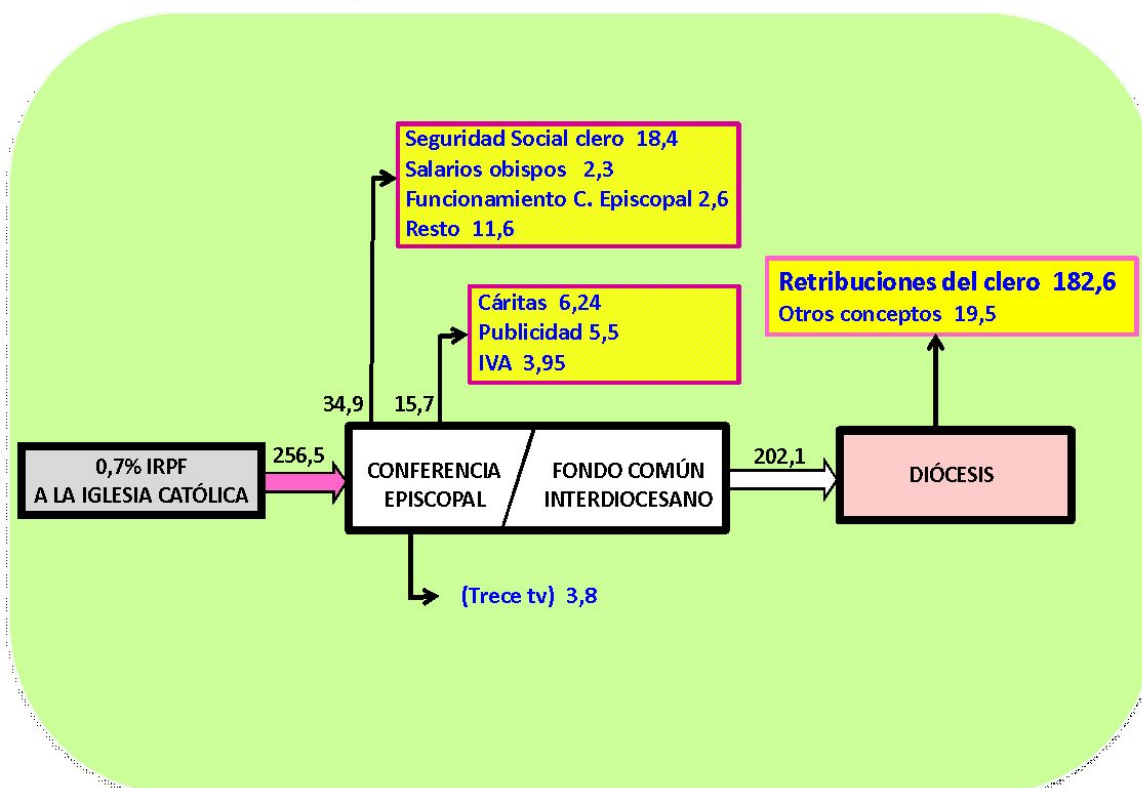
Seguridad Social clero 18,4
Salarios obispos 2,3
Funcionamiento C. Episcopal 2,6
Resto 11,6

Cáritas 6,24
Publicidad 5,5
IVA 3,95

Retribuciones del clero 182,6
Otros conceptos 19,5

34,9

15,7

0,7% IRPF
A LA IGLESIA CATÓLICA

256,5

CONFERENCIA EPISCOPAL

FONDO COMÚN INTERDIOCESANO

202,1

DIÓCESIS

(Trece tv) 3,8